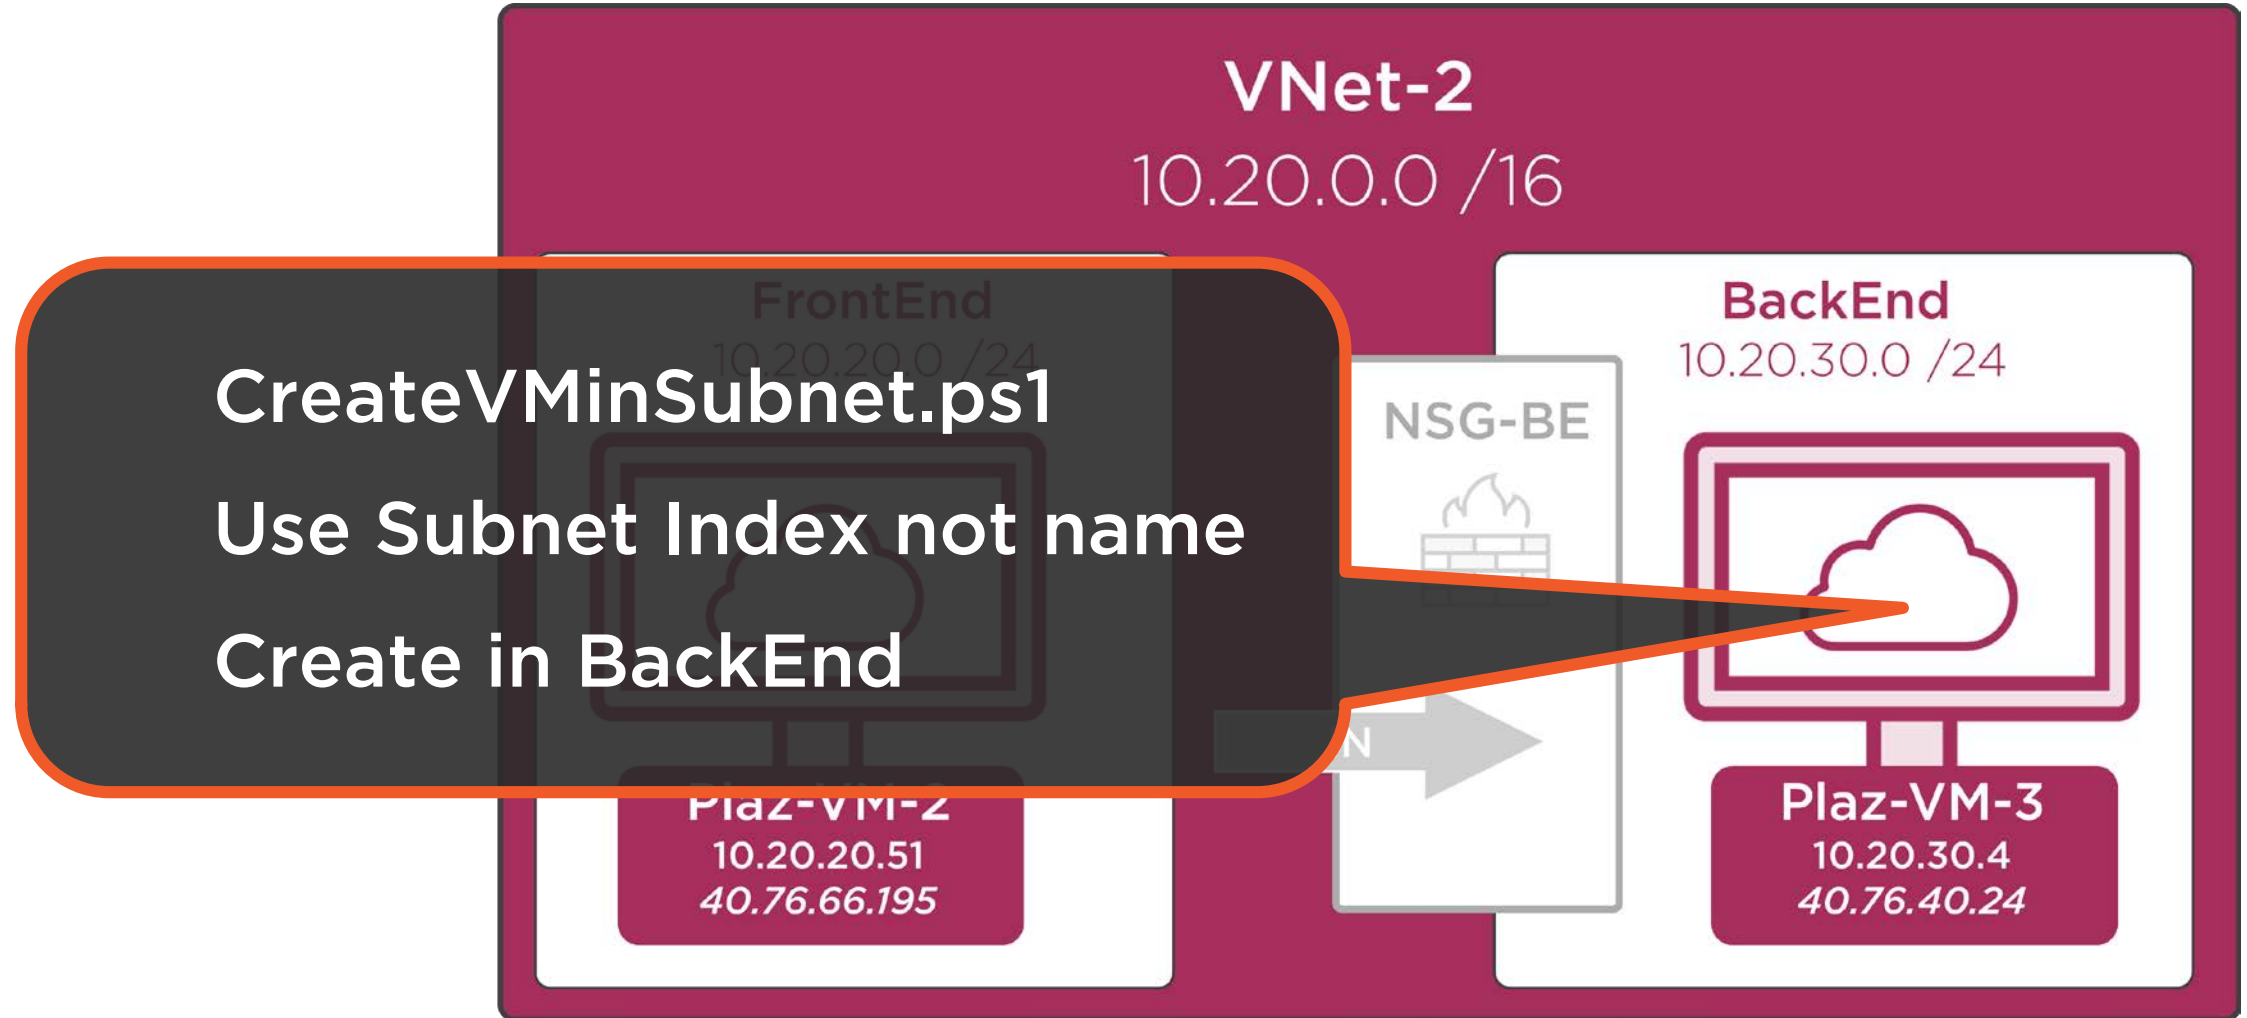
VNet-2
10.20.0.0 /16

FrontEnd
10.20.20.0 /24

CreateVMinSubnet.ps1

Use Subnet Index not name

Create in BackEnd

Plaz-VM-2
10.20.20.51
40.76.66.195

NSG-BE

N

BackEnd
10.20.30.0 /24

Plaz-VM-3
10.20.30.4
40.76.40.24